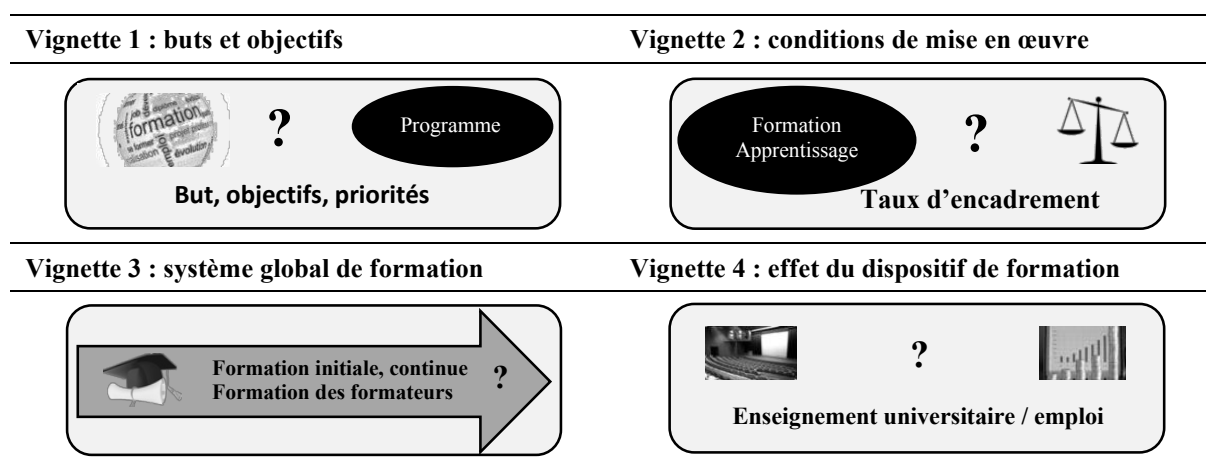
Vignette 1 : buts et objectifs

formation

?

Programme

But, objectifs, priorités

Vignette 2 : conditions de mise en œuvre

Formation Apprentissage

?

Taux d'encadrement

Vignette 3 : système global de formation

Formation initiale, continue
Formation des formateurs

?

Vignette 4 : effet du dispositif de formation

?

Enseignement universitaire / emploi